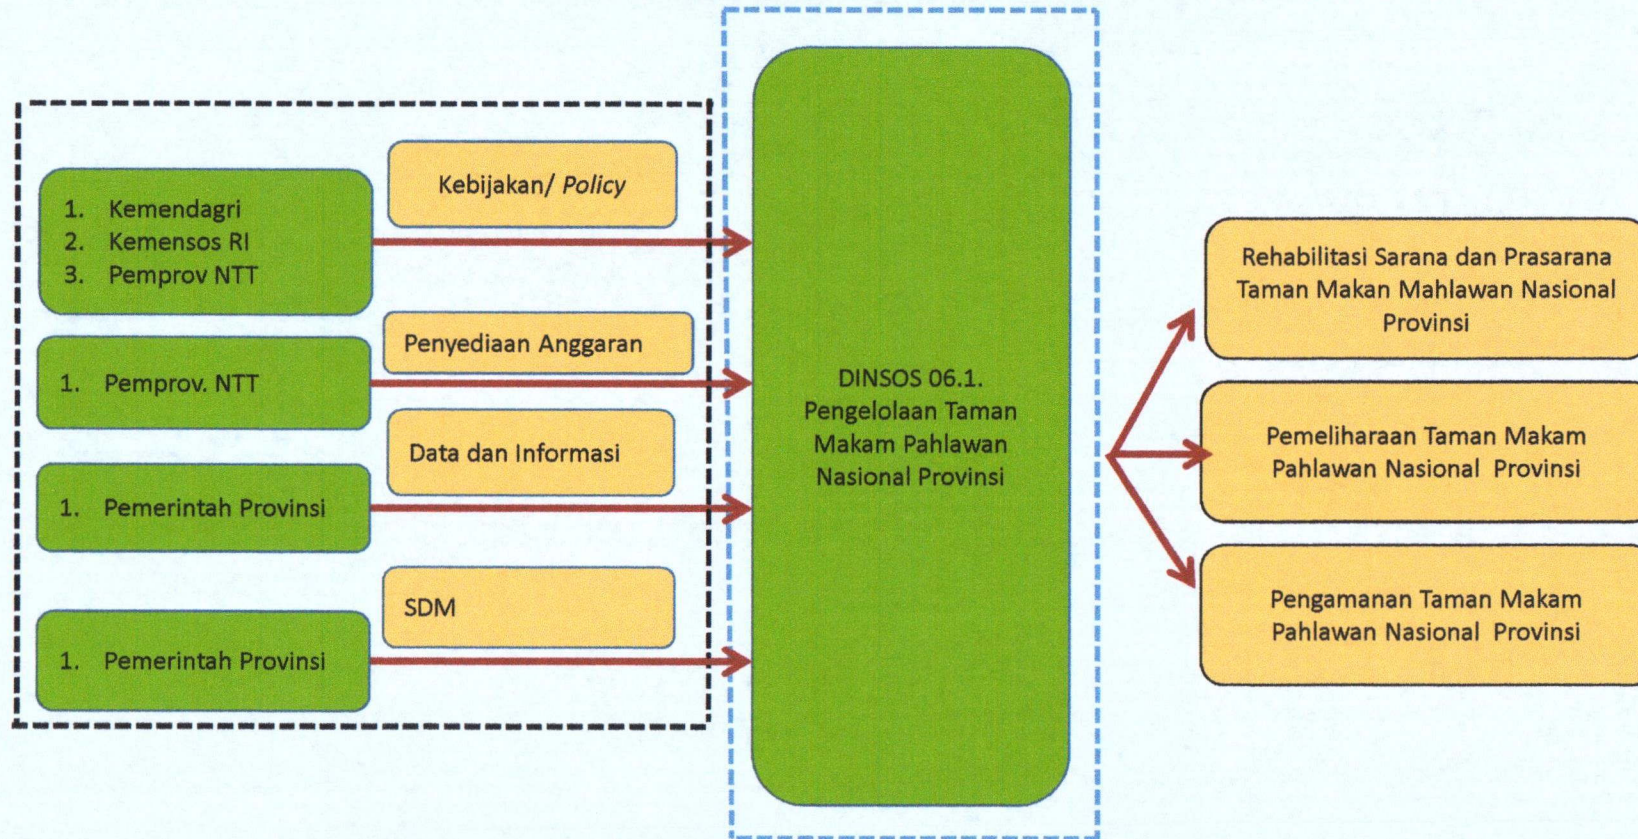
1. Kemendagri
2. Kemensos RI
3. Pemprov NTT

Kebijakan/ *Policy*

1. Pemprov. NTT

Penyediaan Anggaran

Data dan Informasi

1. Pemerintah Provinsi

SDM

1. Pemerintah Provinsi

DINSOS 06.1. Pengelolaan Taman Makam Pahlawan Nasional Provinsi

Rehabilitasi Sarana dan Prasarana Taman Makan Mahlawan Nasional Provinsi

Pemeliharaan Taman Makam Pahlawan Nasional Provinsi

Pengamanan Taman Makam Pahlawan Nasional Provinsi